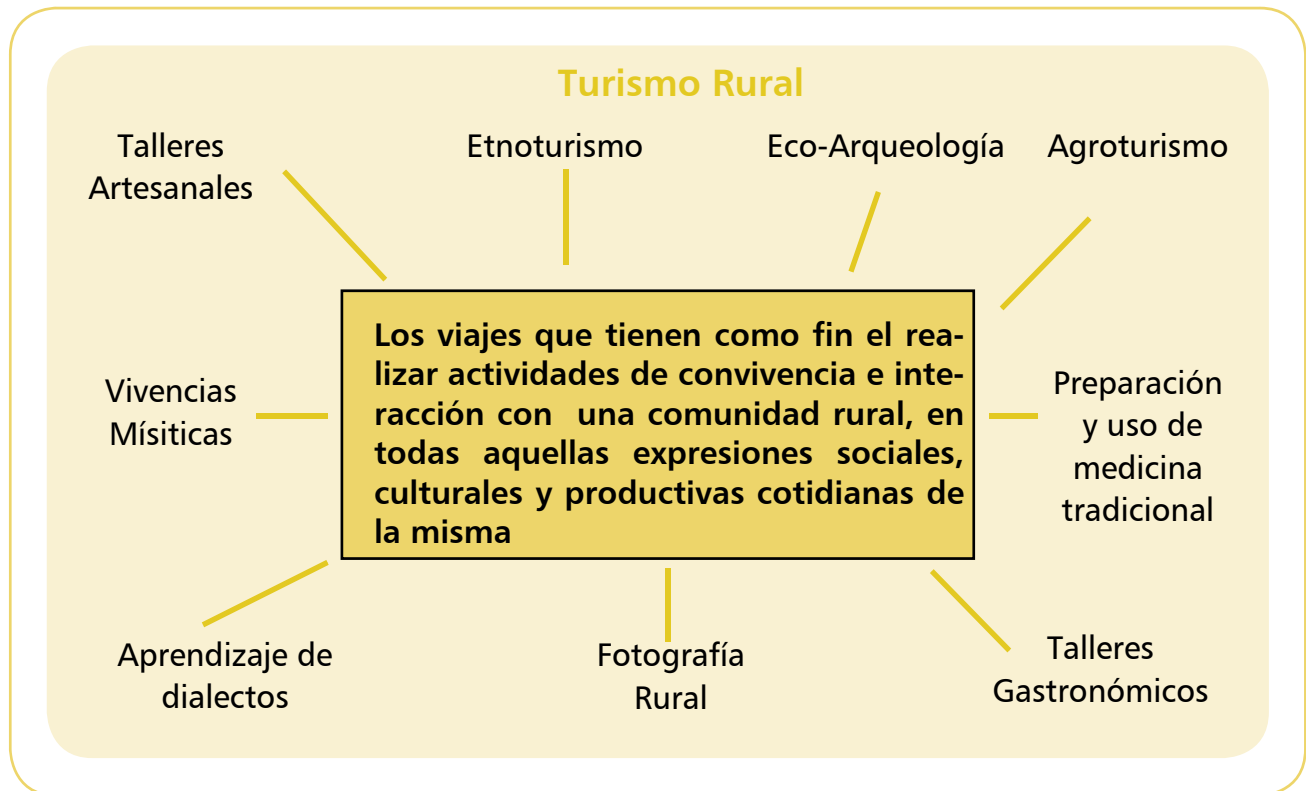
Turismo Rural

Talleres Artesanales

Etnoturismo

Eco-Arqueología

Agroturismo

Los viajes que tienen como fin el realizar actividades de convivencia e interacción con una comunidad rural, en todas aquellas expresiones sociales, culturales y productivas cotidianas de la misma

Vivencias Mísiticas

Preparación y uso de medicina tradicional

Aprendizaje de dialectos

Fotografía Rural

Talleres Gastronómicos